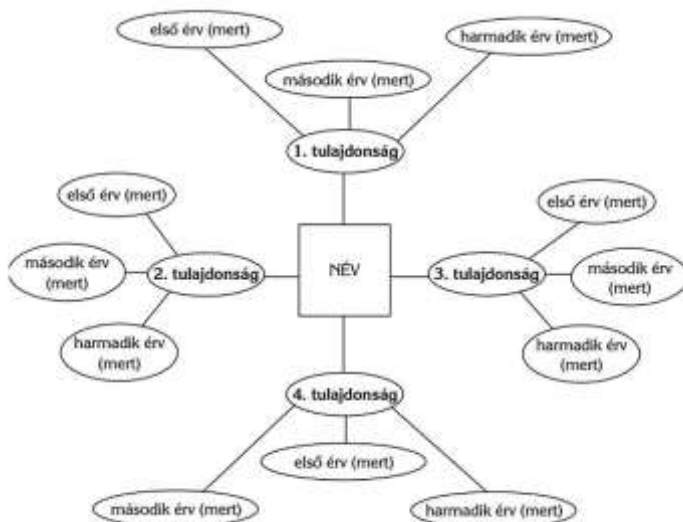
első érv (mert)

harmadik érv (mert)

második érv (mert)

1. tulajdonság

első érv (mert)

második érv (mert)

2. tulajdonság

harmadik érv (mert)

NÉV

első érv (mert)

3. tulajdonság

második érv (mert)

harmadik érv (mert)

4. tulajdonság

első érv (mert)

második érv (mert)

harmadik érv (mert)